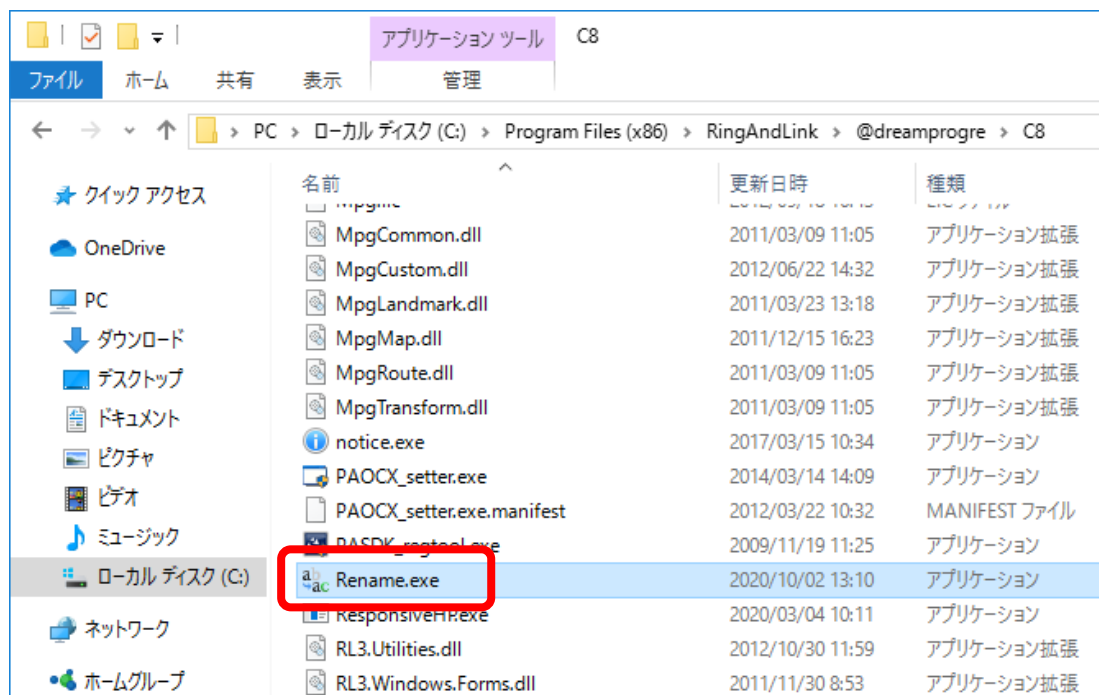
アプリケーション ツール C8

ファイル ホーム 共有 表示 管理

PC > ローカル ディスク (C:) > Program Files (x86) > RingAndLink > @dreamprogre > C8

クイック アクセス
OneDrive
PC
ダウンロード
デスクトップ
ドキュメント
ピクチャ
ビデオ
ミュージック
ローカル ディスク (C:)
ネットワーク
ホームグループ

| 名前 | 更新日時 | 種類 |
|---|---|---|
| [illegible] | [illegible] | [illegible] |
| MpgCommon.dll | 2011/03/09 11:05 | アプリケーション拡張 |
| MpgCustom.dll | 2012/06/22 14:32 | アプリケーション拡張 |
| MpgLandmark.dll | 2011/03/23 13:18 | アプリケーション拡張 |
| MpgMap.dll | 2011/12/15 16:23 | アプリケーション拡張 |
| MpgRoute.dll | 2011/03/09 11:05 | アプリケーション拡張 |
| MpgTransform.dll | 2011/03/09 11:05 | アプリケーション拡張 |
| notice.exe | 2017/03/15 10:34 | アプリケーション |
| PAOCX_setter.exe | 2014/03/14 14:09 | アプリケーション |
| PAOCX_setter.exe.manifest | 2012/03/22 10:32 | MANIFEST ファイル |
| PASDK_regtool.exe | 2009/11/19 11:25 | アプリケーション |
| Rename.exe | 2020/10/02 13:10 | アプリケーション |
| ResponsiveHP.exe | 2020/03/04 10:11 | アプリケーション |
| RL3.Utilities.dll | 2012/10/30 11:59 | アプリケーション拡張 |
| RL3.Windows.Forms.dll | 2011/11/30 8:53 | アプリケーション拡張 |